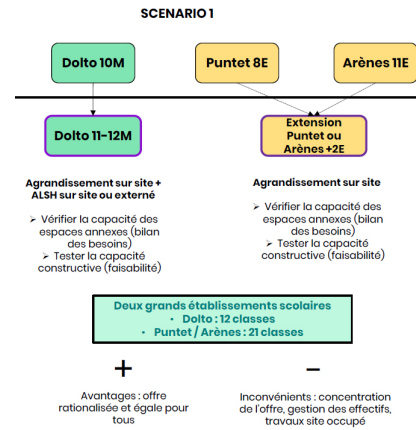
SCENARIO 1

Dolto 10M

Puntet 8E

Arènes 11E

Dolto 11-12M

Extension Puntet ou Arènes +2E

Agrandissement sur site + ALSH sur site ou externé

Vérifier la capacité des espaces annexes (bilan des besoins)
Tester la capacité constructive (faisabilité)

Agrandissement sur site

Vérifier la capacité des espaces annexes (bilan des besoins)
Tester la capacité constructive (faisabilité)

Deux grands établissements scolaires
• Dolto : 12 classes
• Puntet / Arènes : 21 classes

+

Avantages : offre rationalisée et égale pour tous

–

Inconvénients : concentration de l'offre, gestion des effectifs, travaux site occupé